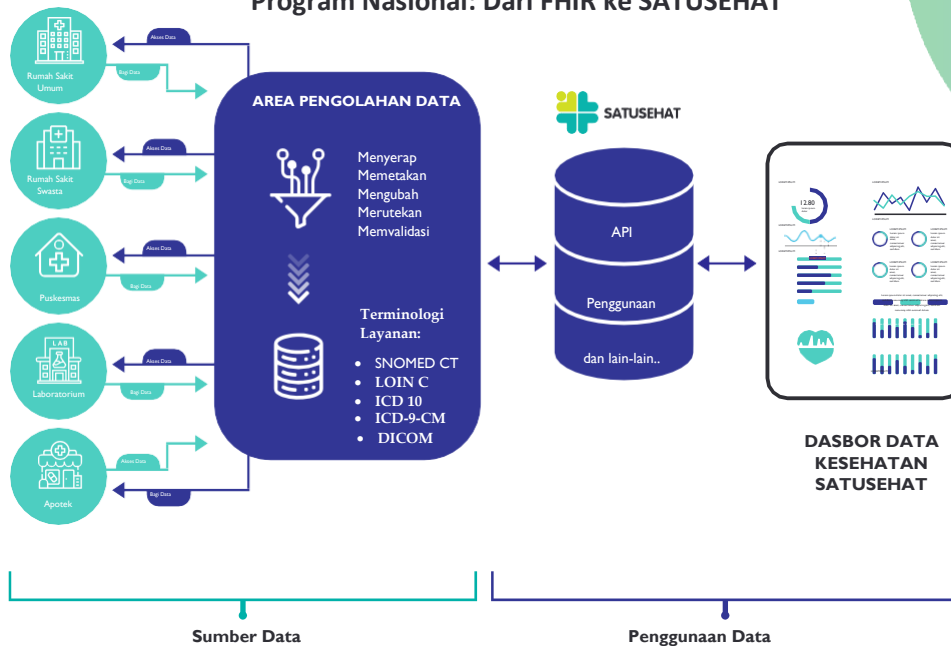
Program Nasional: Dari FHIR ke SATUSEHAT

Rumah Sakit Umum
Akses Data
Bagi Data

Rumah Sakit Swasta
Akses Data
Bagi Data

Puskesmas
Akses Data
Bagi Data

Laboratorium
Akses Data
Bagi Data

Apotek
Akses Data
Bagi Data

AREA PENGOLAHAN DATA

Menyerap
Memetakan
Mengubah
Merutekan
Memvalidasi

Terminologi Layanan:
- SNOMED CT
- LOIN C
- ICD 10
- ICD-9-CM
- DICOM

SATUSEHAT

API
Penggunaan
dan lain-lain..

12.80

DASBOR DATA KESEHATAN SATUSEHAT

Sumber Data

Penggunaan Data